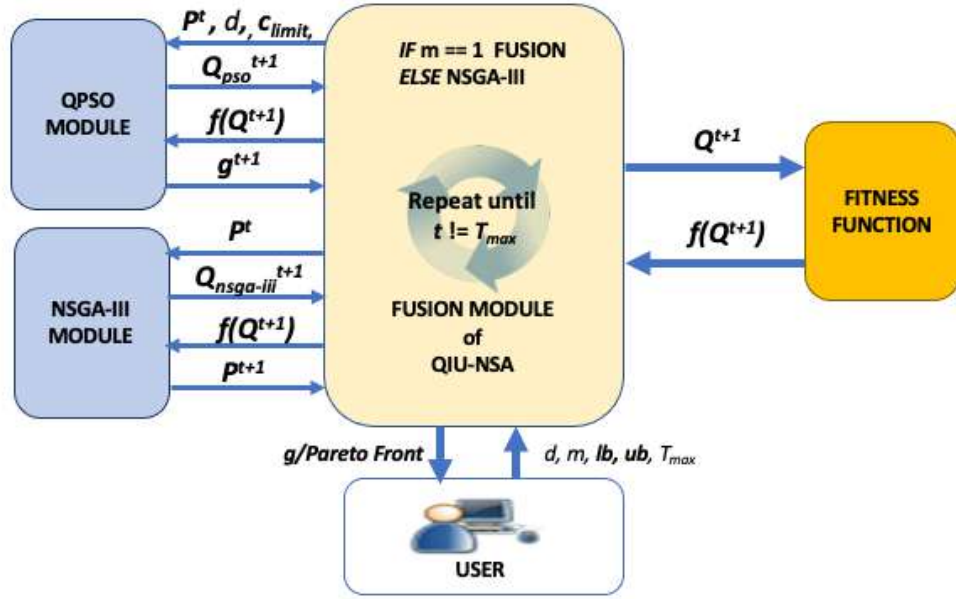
QPSO MODULE

$P^t$, $d$, $c_{limit}$,

$Q_{pso}^{t+1}$

$f(Q^{t+1})$

$g^{t+1}$

NSGA-III MODULE

$P^t$

$Q_{nsga-iii}^{t+1}$

$f(Q^{t+1})$

$P^{t+1}$

IF m == 1 FUSION
ELSE NSGA-III

Repeat until $t$ != $T_{max}$

FUSION MODULE of QIU-NSA

$Q^{t+1}$

$f(Q^{t+1})$

FITNESS FUNCTION

g/Pareto Front

$d$, $m$, lb, ub, $T_{max}$

USER